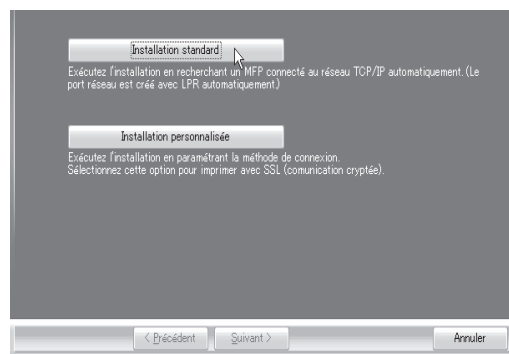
Installation standard

Exécutez l'installation en recherchant un MFP connecté au réseau TCP/IP automatiquement. (Le port réseau est créé avec LPR automatiquement.)

Installation personnalisée

Exécutez l'installation en paramétrant la méthode de connexion.
Sélectionnez cette option pour imprimer avec SSL (comunication cryptée).

< Précédent
Suivant >
Annuler